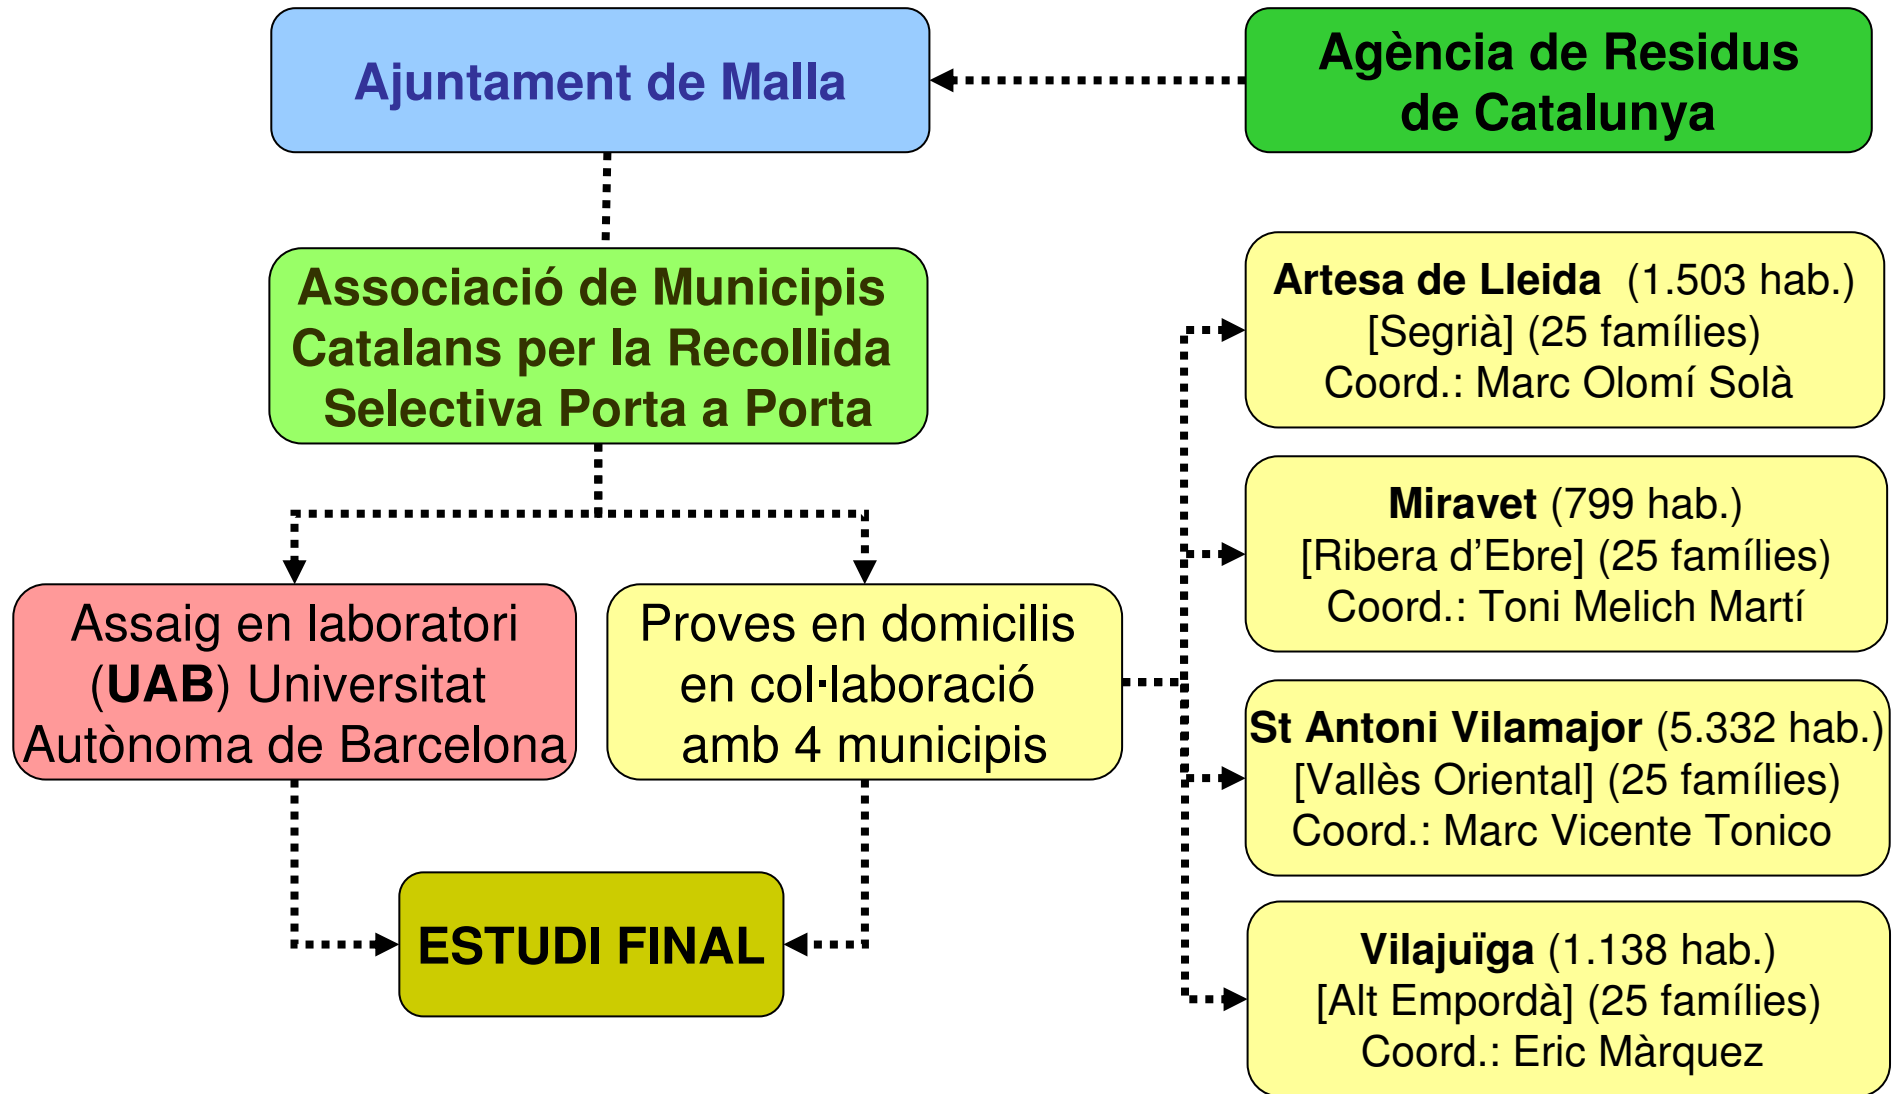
Ajuntament de Malla

Agència de Residus de Catalunya

Associació de Municipis Catalans per la Recollida Selectiva Porta a Porta

Assaig en laboratori (UAB) Universitat Autònoma de Barcelona

Proves en domicilis en col·laboració amb 4 municipis

ESTUDI FINAL

Artesa de Lleida (1.503 hab.) [Segrià] (25 famílies) Coord.: Marc Olomí Solà

Miravet (799 hab.) [Ribera d'Ebre] (25 famílies) Coord.: Toni Melich Martí

St Antoni Vilamajor (5.332 hab.) [Vallès Oriental] (25 famílies) Coord.: Marc Vicente Tonico

Vilajuïga (1.138 hab.) [Alt Empordà] (25 famílies) Coord.: Eric Màrquez